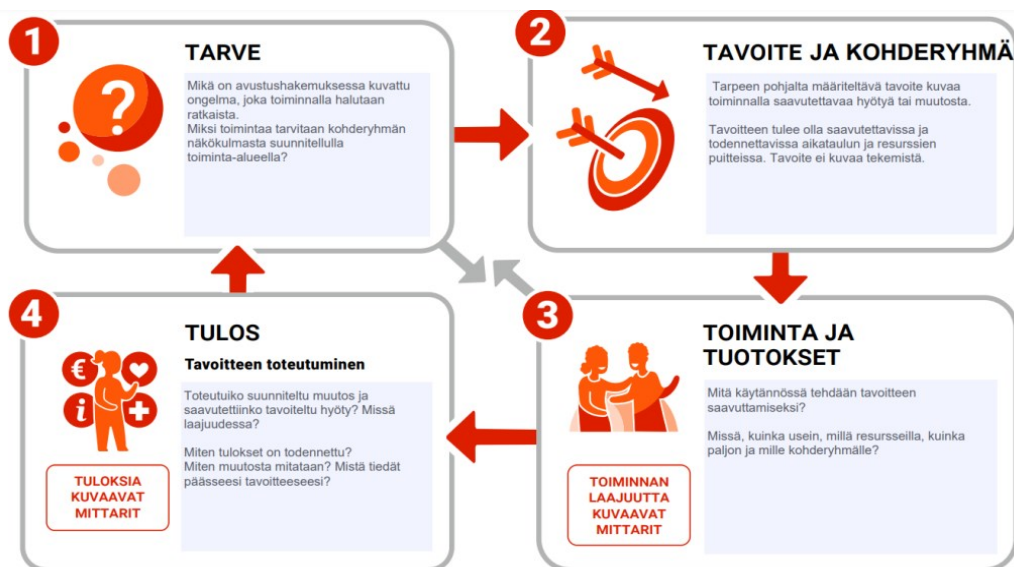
1

TARVE

Mikä on avustushakemuksessa kuvattu ongelma, joka toiminnalla halutaan ratkaista.
Miksi toimintaa tarvitaan kohderyhmän näkökulmasta suunnitellulla toiminta-alueella?

2

TAVOITE JA KOHDERYHMÄ

Tarpeen pohjalta määriteltävä tavoite kuvaa toiminnalla saavutettavaa hyötyä tai muutosta.

Tavoitteen tulee olla saavutettavissa ja todennettavissa aikataulun ja resurssien puitteissa. Tavoite ei kuvaa tekemistä.

4

TULOS

Tavoitteen toteutuminen

Toteutuiko suunniteltu muutos ja saavutettiinko tavoiteltu hyöty? Missä laajuudessa?

Miten tulokset on todennettu?
Miten muutosta mitataan? Mistä tiedät päässeesi tavoitteeseesi?

TULOKSIA KUVAAVAT MITTARIT

3

TOIMINTA JA TUOTOKSET

Mitä käytännössä tehdään tavoitteen saavuttamiseksi?

Missä, kuinka usein, millä resursseilla, kuinka paljon ja mille kohderyhmälle?

TOIMINNAN LAAJUUTTA KUVAAVAT MITTARIT